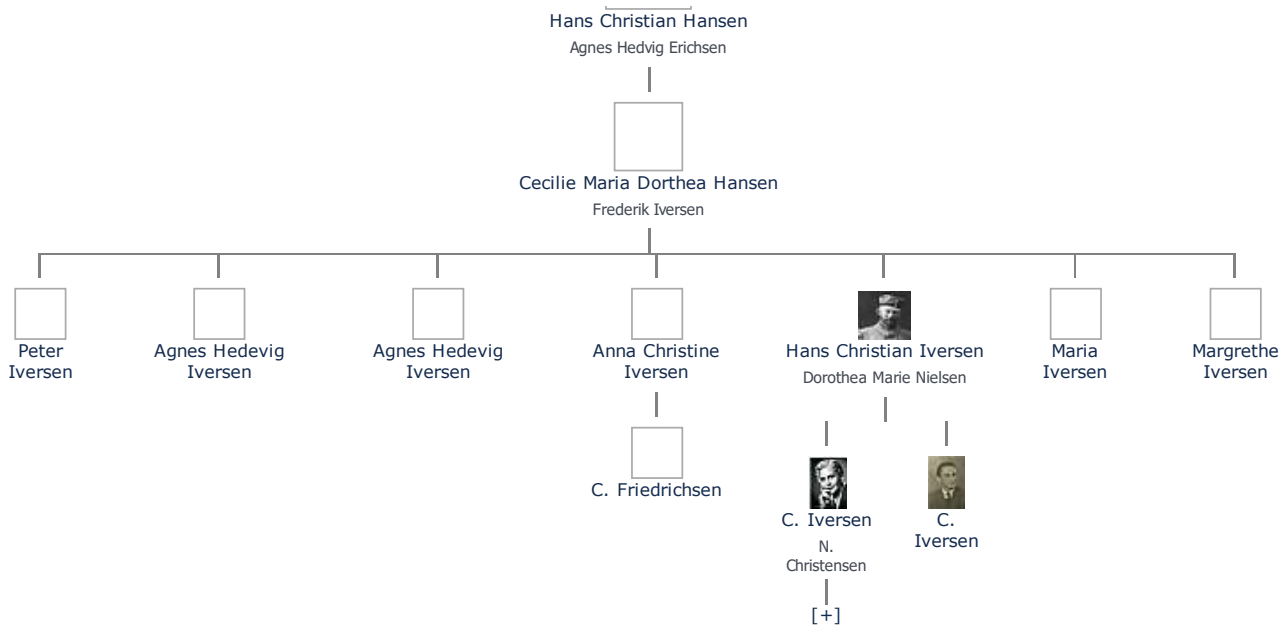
Hans Christian Hansen
Agnes Hedvig Erichsen

Cecilie Maria Dorthea Hansen
Frederik Iversen

Peter Iversen

Agnes Hedevig Iversen

Agnes Hedevig Iversen

Anna Christine Iversen

C. Friedrichsen

Hans Christian Iversen
Dorothea Marie Nielsen

C. Iversen
N. Christensen
[+]

C. Iversen

Maria Iversen

Margrethe Iversen